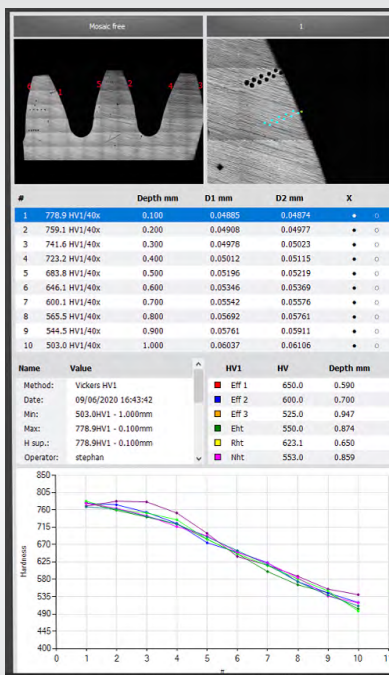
Mosaic free

1

0 1 3 2 4 1

| # | | Depth mm | D1 mm | D2 mm | X |
|---|---|---|---|---|---|
| 1 | 778.9 HV1/40x | 0.100 | 0.04885 | 0.04874 | • ○ |
| 2 | 759.1 HV1/40x | 0.200 | 0.04908 | 0.04977 | • ○ |
| 3 | 741.6 HV1/40x | 0.300 | 0.04978 | 0.05023 | • ○ |
| 4 | 723.2 HV1/40x | 0.400 | 0.05012 | 0.05115 | • ○ |
| 5 | 683.8 HV1/40x | 0.500 | 0.05196 | 0.05219 | • ○ |
| 6 | 646.1 HV1/40x | 0.600 | 0.05346 | 0.05369 | • ○ |
| 7 | 600.1 HV1/40x | 0.700 | 0.05542 | 0.05576 | • ○ |
| 8 | 565.5 HV1/40x | 0.800 | 0.05692 | 0.05761 | • ○ |
| 9 | 544.5 HV1/40x | 0.900 | 0.05761 | 0.05911 | • ○ |
| 10 | 503.0 HV1/40x | 1.000 | 0.06037 | 0.06106 | • ○ |

| Name | Value |
|---|---|
| Method: | Vickers HV1 |
| Date: | 09/06/2020 16:43:42 |
| Min: | 503.0HV1 - 1.000mm |
| Max: | 778.9HV1 - 0.100mm |
| H sup.: | 778.9HV1 - 0.100mm |
| Operator: | stephan |

| HV1 | HV | Depth mm |
|---|---|---|
| Eff 1 | 650.0 | 0.590 |
| Eff 2 | 600.0 | 0.700 |
| Eff 3 | 525.0 | 0.947 |
| Eht | 550.0 | 0.874 |
| Rht | 623.1 | 0.650 |
| Nht | 553.0 | 0.859 |

Hardness
850 805 760 715 670 625 580 535 490 445 400
0 1 2 3 4 5 6 7 8 9 10 1
#